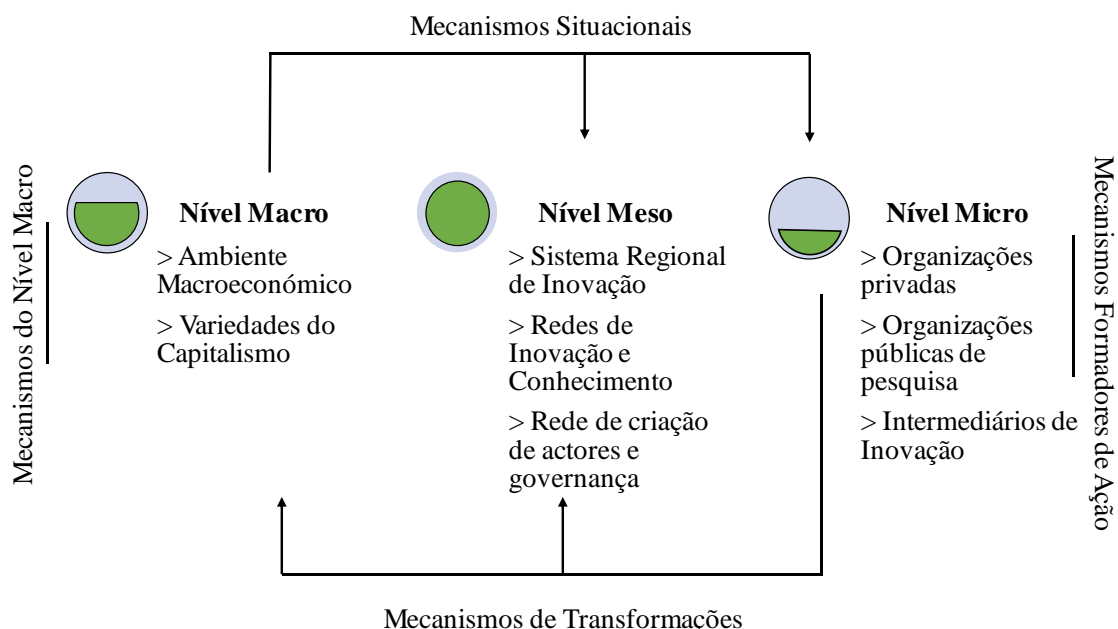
Mecanismos Situacionais

Mecanismos do Nível Macro

Nível Macro

> Ambiente Macroeconómico

> Variedades do Capitalismo

Nível Meso

> Sistema Regional de Inovação

> Redes de Inovação e Conhecimento

> Rede de criação de actores e governança

Nível Micro

> Organizações privadas

> Organizações públicas de pesquisa

> Intermediários de Inovação

Mecanismos Formadores de Ação

Mecanismos de Transformacões